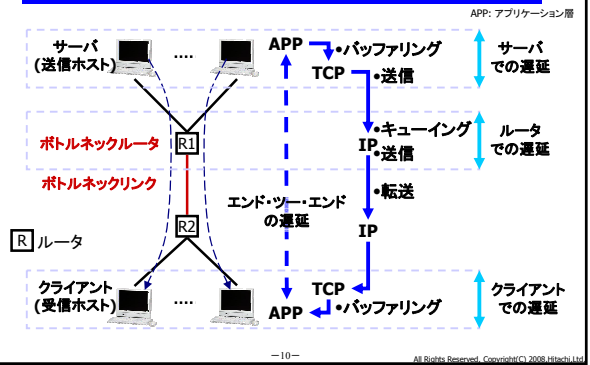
APP: アプリケーション層

サーバ
(送信ホスト)

....

APP
•バッファリング
TCP
•送信

サーバ
での遅延

ボトルネックルータ
R1

IP
•キューイング
•送信

ルータ
での遅延

ボトルネックリンク

•転送

エンド・ツー・エンド
の遅延

R2

IP

R ルータ

クライアント
(受信ホスト)

....

TCP
APP
•バッファリング

クライアント
での遅延

−10−

All Rights Reserved, Copyright(C) 2008,Hitachi,Ltd.